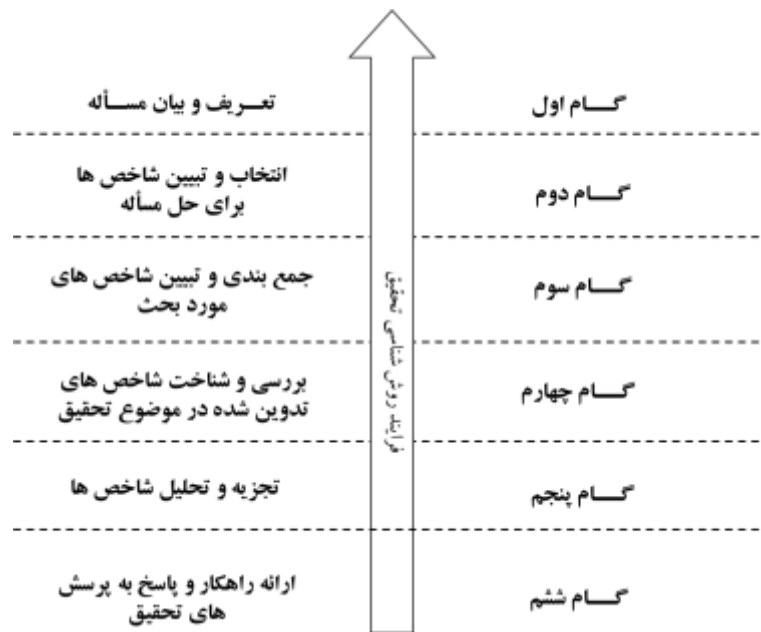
گـــام اول
تعـریف و بیان مســأله

گـــام دوم
انتخاب و تبیین شاخص ها برای حل مسأله

گـــام سوم
جمع بندی و تبیین شاخص های مورد بحث

گـــام چهارم
بررسی و شناخت شاخص های تدوین شده در موضوع تحقیق

گـــام پنجم
تجزیه و تحلیل شاخص ها

گـــام ششم
ارائه راهکار و پاسخ به پرسش های تحقیق

فرایند روش شناسی تحقیق